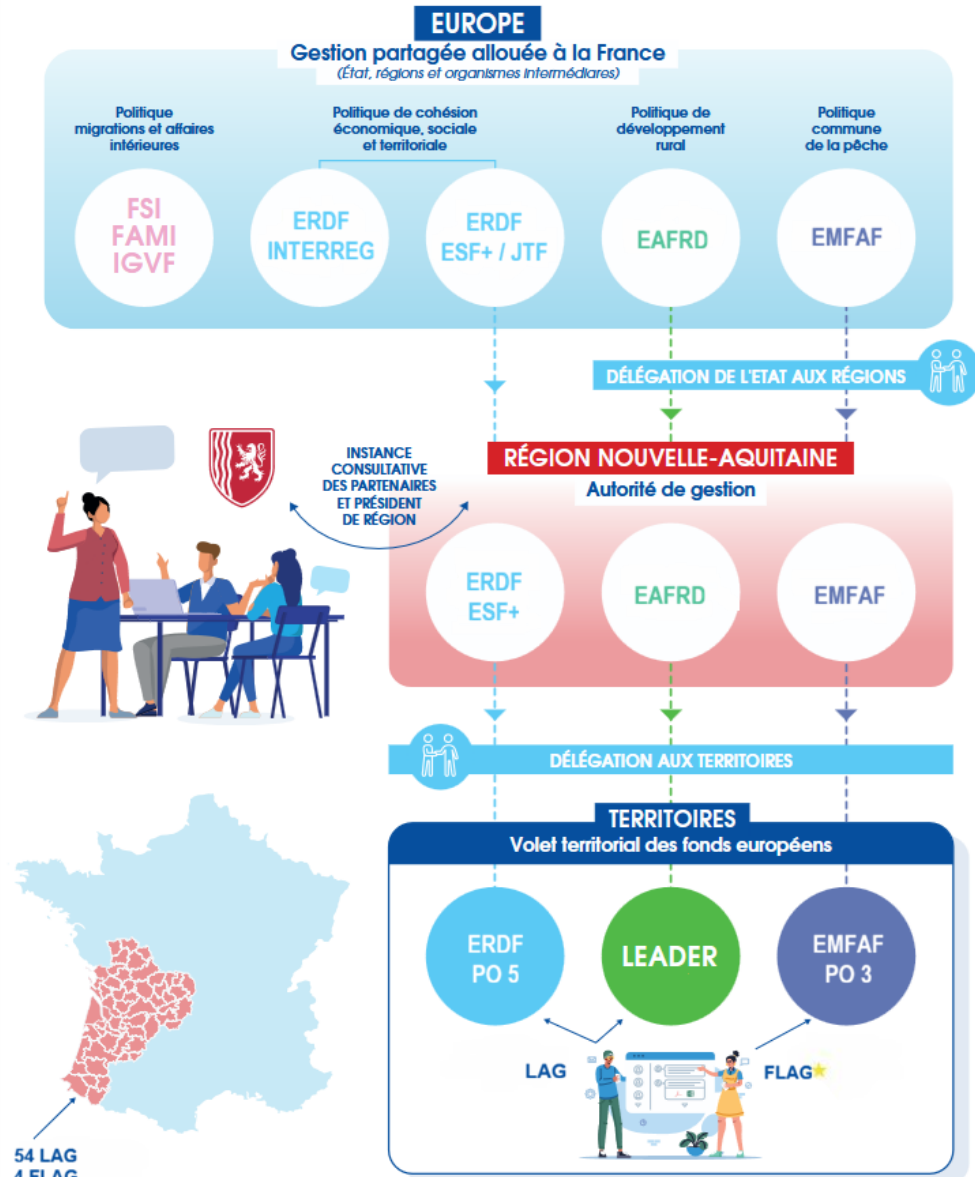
EUROPE
Gestion partagée allouée à la France
(État, régions et organismes intermédiares)

Politique migrations et affaires intérieures

Politique de cohésion économique, sociale et territoriale

Politique de développement rural

Politique commune de la pêche

FSI
FAMI
IGVF

ERDF
INTERREG

ERDF
ESF+ / JTF

EAFRD

EMFAF

DÉLÉGATION DE L'ETAT AUX RÉGIONS

INSTANCE CONSULTATIVE DES PARTENAIRES ET PRÉSIDENT DE RÉGION

RÉGION NOUVELLE-AQUITAINE
Autorité de gestion

ERDF
ESF+

EAFRD

EMFAF

DÉLÉGATION AUX TERRITOIRES

TERRITOIRES
Volet territorial des fonds européens

ERDF
PO 5

LEADER

EMFAF
PO 3

LAG

FLAG

54 LAG
4 FLAG